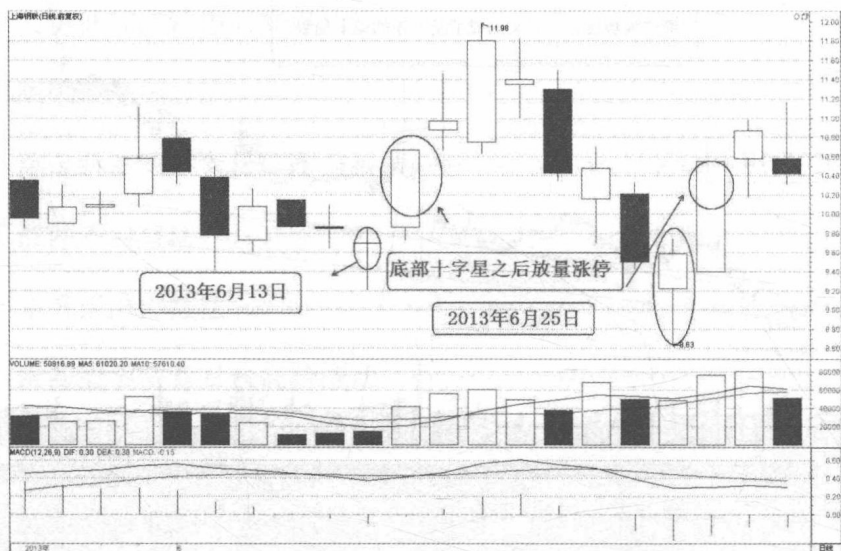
上海钢联(日线,前复权)

12.00
11.80
11.60
11.40
11.20
11.00
10.80
10.60
10.40
10.20
10.00
9.80
9.60
9.40
9.20
9.00
8.80
8.60

11.98

8.63

底部十字星之后放量涨停

2013年6月13日

2013年6月25日

VOLUME: 50816.99 MA5: 61020.20 MA10: 57610.40

60000
40000
20000

MACD(12,26,9) DIF: 0.30 DEA: 0.38 MACD: -0.15

0.60
0.40
0.20
0.00

2013年
6
日线